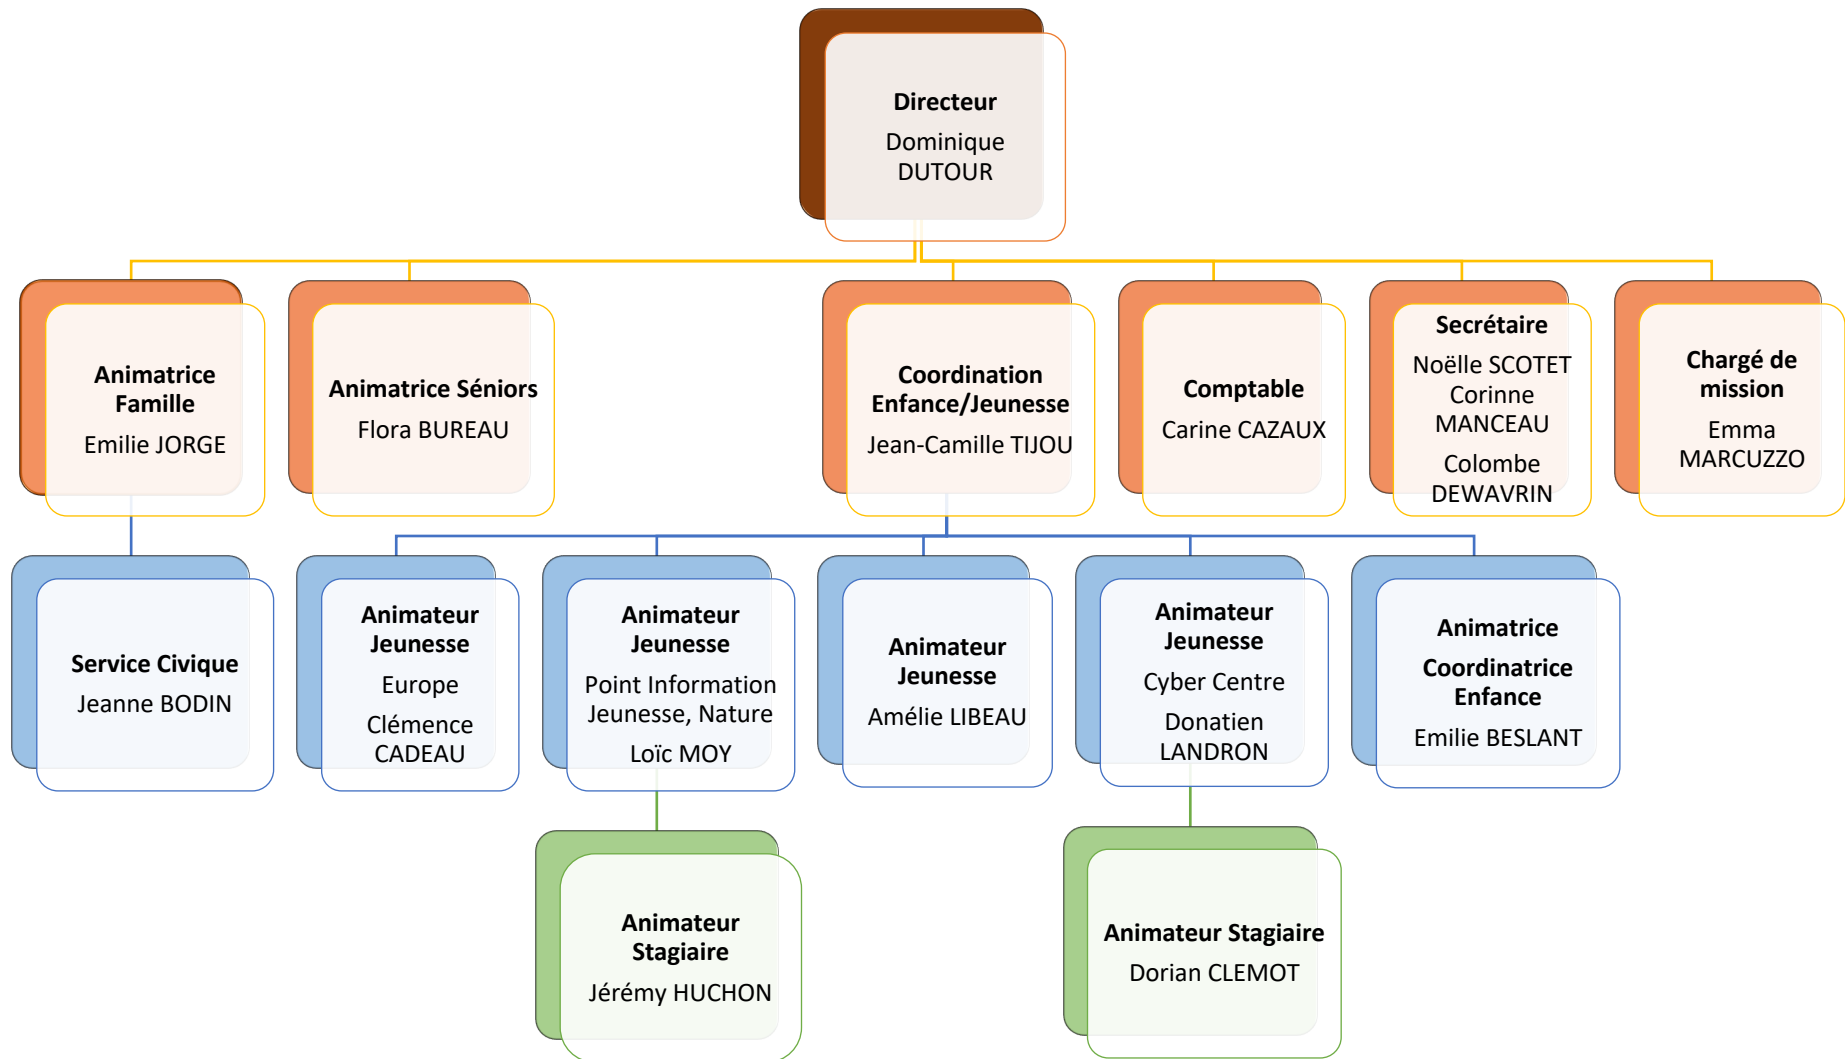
**Directeur**
Dominique DUTOUR

**Animatrice Famille**
Emilie JORGE

**Animatrice Séniors**
Flora BUREAU

**Coordination Enfance/Jeunesse**
Jean-Camille TIJOU

**Comptable**
Carine CAZAUX

**Secrétaire**
Noëlle SCOTET
Corinne MANCEAU
Colombe DEWAVRIN

**Chargé de mission**
Emma MARCUZZO

**Service Civique**
Jeanne BODIN

**Animateur Jeunesse**
Europe
Clémence CADEAU

**Animateur Jeunesse**
Point Information Jeunesse, Nature
Loïc MOY

**Animateur Jeunesse**
Amélie LIBEAU

**Animateur Jeunesse**
Cyber Centre
Donatien LANDRON

**Animatrice**
**Coordinatrice Enfance**
Emilie BESLANT

**Animateur Stagiaire**
Jérémy HUCHON

**Animateur Stagiaire**
Dorian CLEMOT